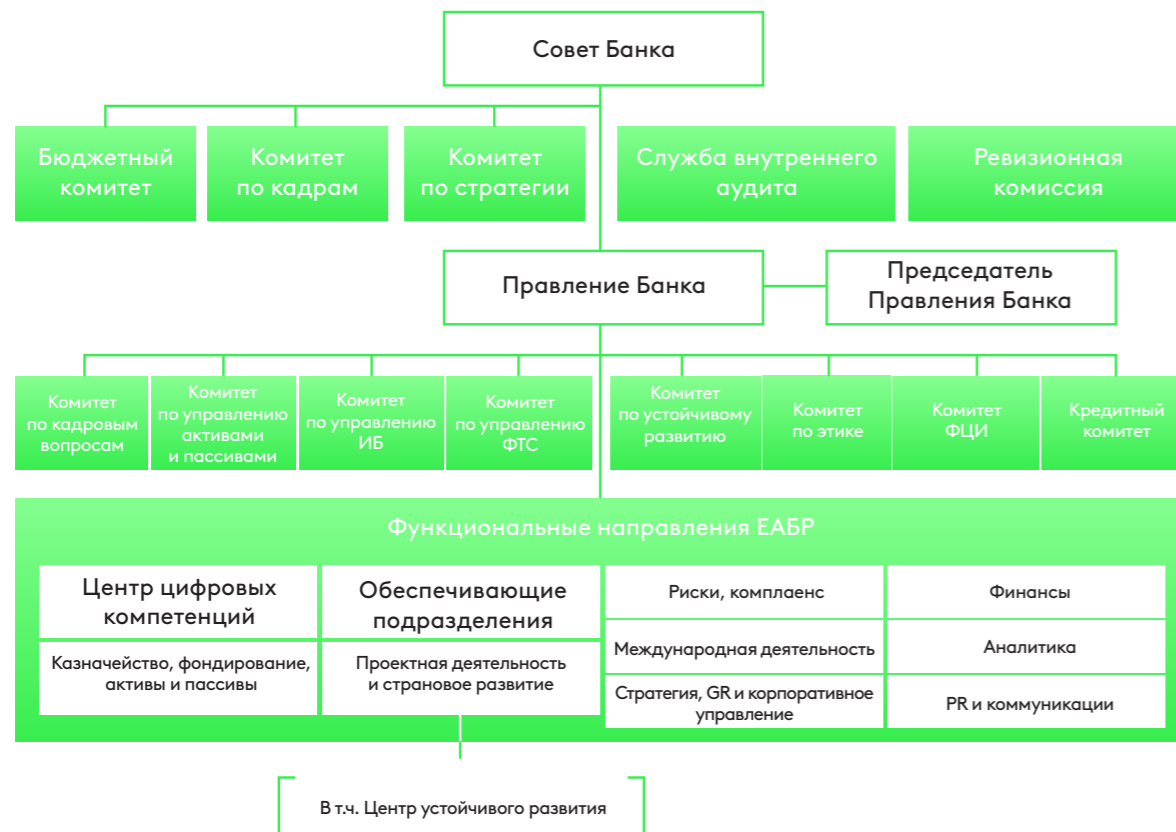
Совет Банка

Бюджетный комитет

Комитет по кадрам

Комитет по стратегии

Служба внутреннего аудита

Ревизионная комиссия

Правление Банка

Председатель Правления Банка

Комитет по кадровым вопросам

Комитет по управлению активами и пассивами

Комитет по управлению ИБ

Комитет по управлению ФТС

Комитет по устойчивому развитию

Комитет по этике

Комитет ФЦИ

Кредитный комитет

Функциональные направления ЕАБР

Центр цифровых компетенций

Обеспечивающие подразделения

Риски, комплаенс

Финансы

Казначейство, фондирование, активы и пассивы

Проектная деятельность и страновое развитие

Международная деятельность

Аналитика

Стратегия, GR и корпоративное управление

PR и коммуникации

В т.ч. Центр устойчивого развития